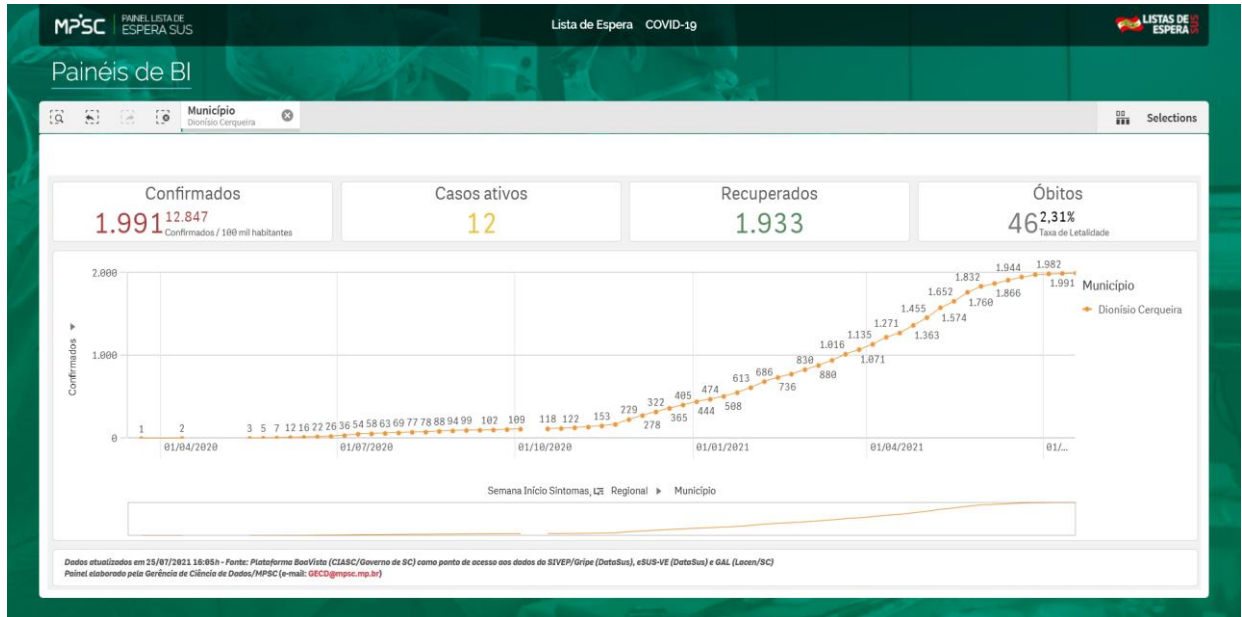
MPSC PAINEL LISTA DE ESPERA SUS

Lista de Espera COVID-19

LISTAS DE ESPERA SUS

Painéis de BI

Município
Dionísio Cerqueira

Selections

Confirmados
1.991 12.847 Confirmados / 100 mil habitantes

Casos ativos
12

Recuperados
1.933

Óbitos
46 2,31% Taxa de Letalidade

2.000
1.000
0
Confirmados

1 2 3 5 7 12 16 22 26 36 54 58 63 69 77 78 88 94 99 102 109 118 122 153 229 278 322 365 405 444 474 588 613 686 736 830 880 1.016 1.071 1.135 1.271 1.363 1.455 1.574 1.652 1.760 1.832 1.866 1.944 1.982 1.991

01/04/2020 01/07/2020 01/10/2020 01/01/2021 01/04/2021 01/...

Município
Dionísio Cerqueira

Semana Início Sintomas, Regional ▶ Município

Dados atualizados em 25/07/2021 16:05h - Fonte: Plataforma BoaVista (CIASC/Governo de SC) como ponto de acesso aos dados do SIVEP/Gripe (DataSus), eSUS-VE (DataSus) e GAL (Lacen/SC)
Painel elaborado pela Gerência de Ciência de Dados/MPSC (e-mail: GECD@mpsc.mp.br)